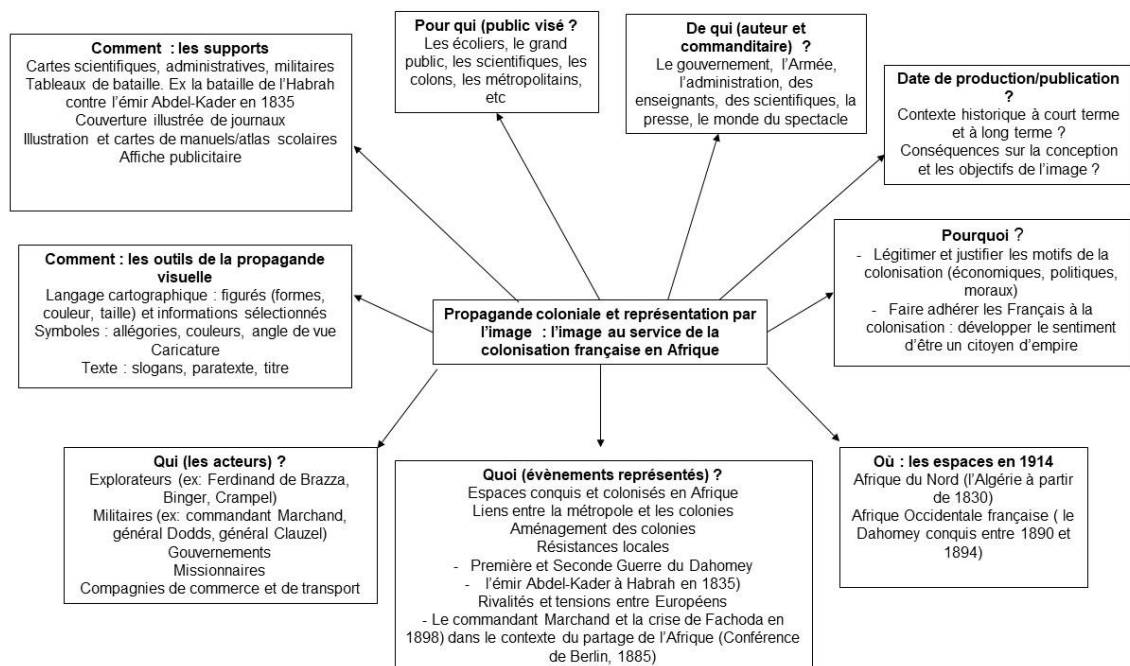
**Comment : les supports**
Cartes scientifiques, administratives, militaires
Tableaux de bataille. Ex la bataille de l'Habrah contre l'émir Abdel-Kader en 1835
Couverture illustrée de journaux
Illustration et cartes de manuels/atlas scolaires
Affiche publicitaire

**Pour qui (public visé ?**
Les écoliers, le grand public, les scientifiques, les colons, les métropolitains, etc

**De qui (auteur et commanditaire) ?**
Le gouvernement, l'Armée, l'administration, des enseignants, des scientifiques, la presse, le monde du spectacle

**Date de production/publication ?**
Contexte historique à court terme et à long terme ?
Conséquences sur la conception et les objectifs de l'image ?

**Comment : les outils de la propagande visuelle**
Langage cartographique : figurés (formes, couleur, taille) et informations sélectionnés
Symboles : allégories, couleurs, angle de vue
Caricature
Texte : slogans, paratexte, titre

**Propagande coloniale et représentation par l'image : l'image au service de la colonisation française en Afrique**

**Pourquoi ?**
- Légitimer et justifier les motifs de la colonisation (économiques, politiques, moraux)
- Faire adhérer les Français à la colonisation : développer le sentiment d'être un citoyen d'empire

**Qui (les acteurs) ?**
Explorateurs (ex: Ferdinand de Brazza, Binger, Crampel)
Militaires (ex: commandant Marchand, général Dodds, général Clauzel)
Gouvernements
Missionnaires
Compagnies de commerce et de transport

**Quoi (évènements représentés) ?**
Espaces conquis et colonisés en Afrique
Liens entre la métropole et les colonies
Aménagement des colonies
Résistances locales
- Première et Seconde Guerre du Dahomey
- l'émir Abdel-Kader à Habrah en 1835)
Rivalités et tensions entre Européens
- Le commandant Marchand et la crise de Fachoda en 1898) dans le contexte du partage de l'Afrique (Conférence de Berlin, 1885)

**Où : les espaces en 1914**
Afrique du Nord (l'Algérie à partir de 1830)
Afrique Occidentale française ( le Dahomey conquis entre 1890 et 1894)